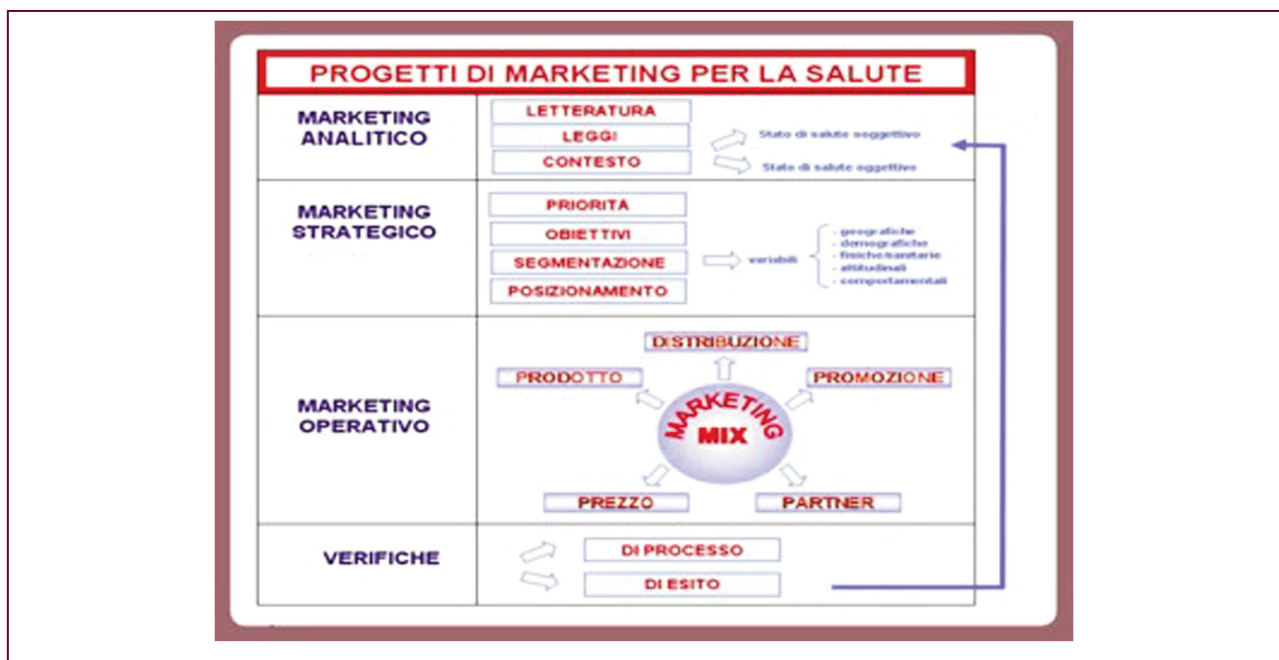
PROGETTI DI MARKETING PER LA SALUTE

MARKETING ANALITICO

LETTERATURA
LEGGI
CONTESTO

Stato di salute soggettivo
Stato di salute oggettivo

MARKETING STRATEGICO

PRIORITÀ
OBIETTIVI
SEGMENTAZIONE
POSIZIONAMENTO

variabili

- geografiche
- demografiche
- fisiche/sanitarie
- attitudinali
- comportamentali

MARKETING OPERATIVO

DISTRIBUZIONE
PRODOTTO
PROMOZIONE
MARKETING MIX
PREZZO
PARTNER

VERIFICHE

DI PROCESSO
DI ESITO